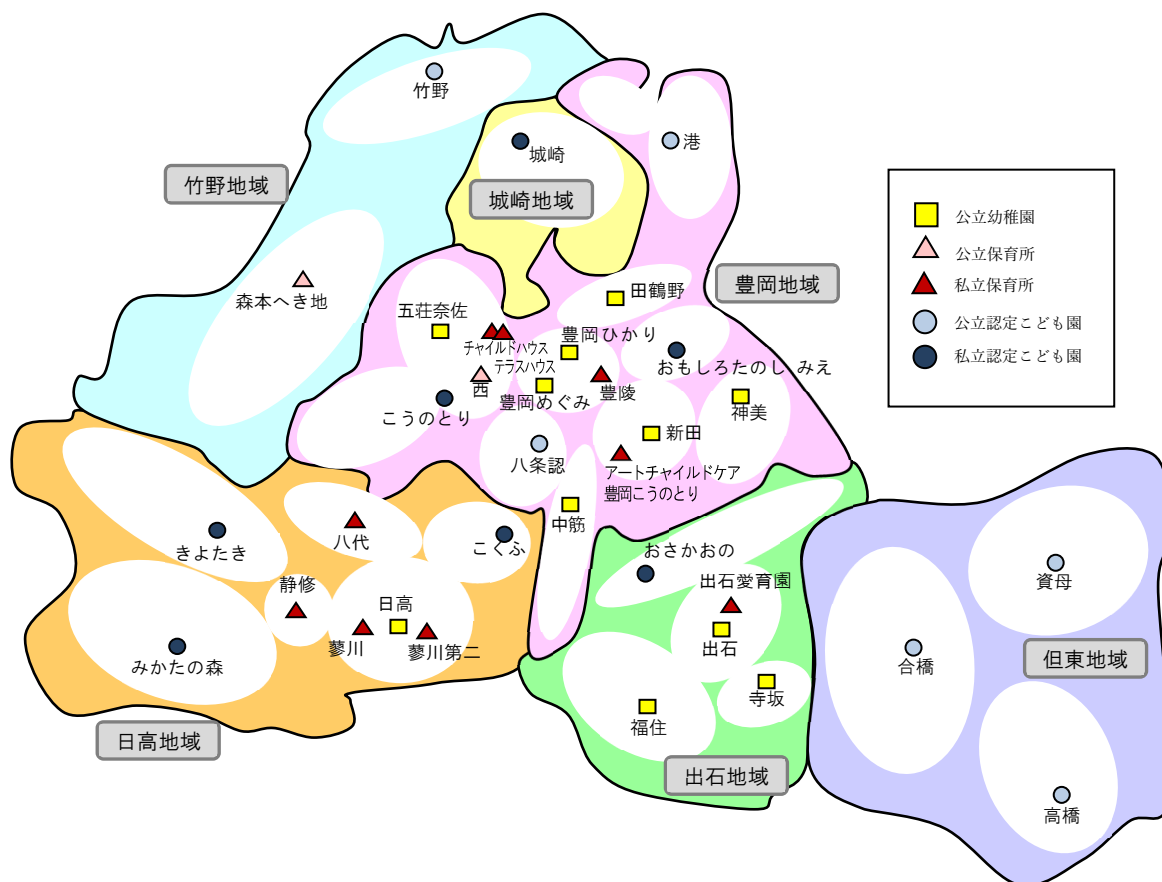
竹野
城崎
港
竹野地域
城崎地域
公立幼稚園
公立保育所
私立保育所
公立認定こども園
私立認定こども園
豊岡地域
森本へき地
田鶴野
五荘奈佐
豊岡ひかり
チャイルドハウス
テラスハウス
おもしろたのしみえ
西
豊陵
豊岡めぐみ
神美
こうのとり
新田
八条認
アートチャイルドケア
豊岡こうのとり
きよたき
八代
こくふ
中筋
おさかおの
静修
資母
出石愛育園
日高
蓼川
蓼川第二
出石
合橋
但東地域
みかたの森
寺坂
福住
日高地域
出石地域
高橋